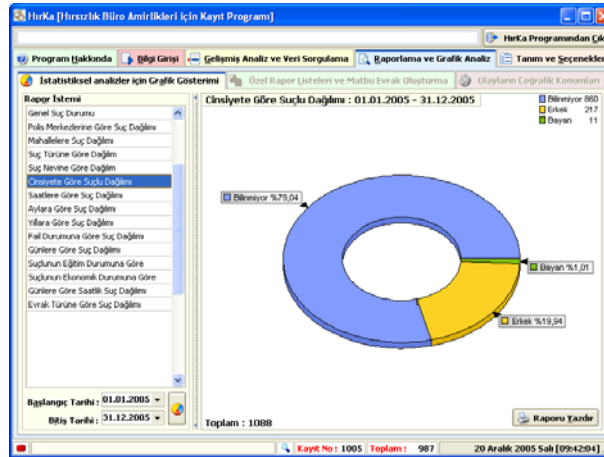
HırKa [Hırsızlık Büro Amirlikleri için Kayıt Programı]

HırKa Programından Çık

Program Hakkında | Bilgi Girişi | Gelişmiş Analiz ve Veri Sorgulama | Raporlama ve Grafik Analiz | Tanım ve Seçenekler

İstatistiksel analizler için Grafik Gösterimi | Özel Rapor Listeleri ve Matbu Evrak Oluşturma | Olayların Coğrafik Konumları

Rapor İstemi

Genel Suç Durumu
Polis Merkezlerine Göre Suç Dağılımı
Mahallelere Göre Suç Dağılımı
Suç Türüne Göre Dağılım
Suç Nevine Göre Dağılım
Cinsiyete Göre Suçlu Dağılımı
Saatlere Göre Suç Dağılımı
Aylara Göre Suç Dağılımı
Yıllara Göre Suç Dağılımı
Fail Durumuna Göre Suç Dağılımı
Günlere Göre Suç Dağılımı
Suçlunun Eğitim Durumuna Göre
Suçlunun Ekonomik Durumuna Göre
Günlere Göre Saatlik Suç Dağılımı
Evrak Türüne Göre Suç Dağılımı

Başlangıç Tarihi : 01.01.2005
Bitiş Tarihi : 31.12.2005

Cinsiyete Göre Suçlu Dağılımı : 01.01.2005 - 31.12.2005

Bilinmiyor 860
Erkek 217
Bayan 11

Bilinmiyor %79,04
Bayan %1,01
Erkek %19,94

Toplam : 1088

Raporu Yazdır

Kayıt No : 1005 Toplam : 987 20 Aralık 2005 Salı [09:42:04]